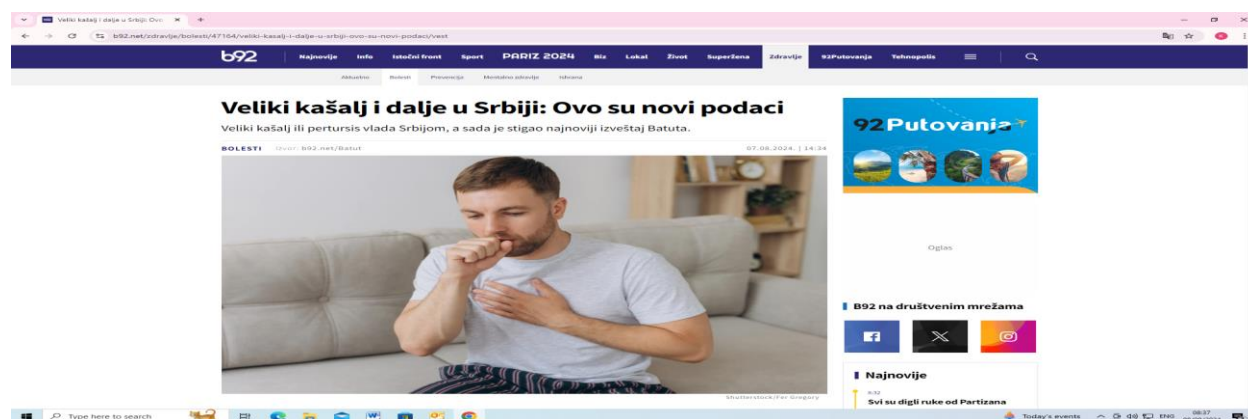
Veliki kašalj i dalje u Srbiji: Ovo ×

b92.net/zdravlje/bolesti/47164/veliki-kasalj-i-dalje-u-srbiji-ovo-su-novi-podaci/vest

b92 Najnovije Info Istočni front Sport PARIZ 2024 Biz Lokal Život Superžena Zdravlje 92Putovanja Tehnopolis

Aktuelno Bolesti Prevencija Mentalno zdravlje Ishrana

Veliki kašalj i dalje u Srbiji: Ovo su novi podaci

Veliki kašalj ili pertursis vlada Srbijom, a sada je stigao najnoviji izveštaj Batuta.

BOLESTI Izvor: b92.net/Batut 07.08.2024. | 14:34

Shutterstock/Fer Gregory

92Putovanja

Oglas

B92 na društvenim mrežama

Najnovije

8:32
Svi su digli ruke od Partizana

Type here to search

Today's events ENG 08:37